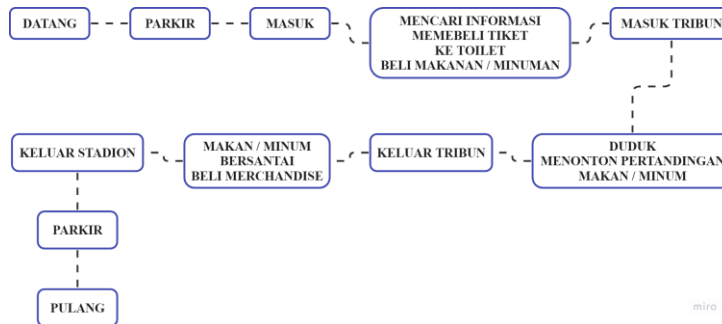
DATANG

PARKIR

MASUK

MENCARI INFORMASI
MEMEBELI TIKET
KE TOILET
BELI MAKANAN / MINUMAN

MASUK TRIBUN

DUDUK
MENONTON PERTANDINGAN
MAKAN / MINUM

KELUAR TRIBUN

MAKAN / MINUM
BERSANTAI
BELI MERCHANDISE

KELUAR STADION

PARKIR

PULANG

miro